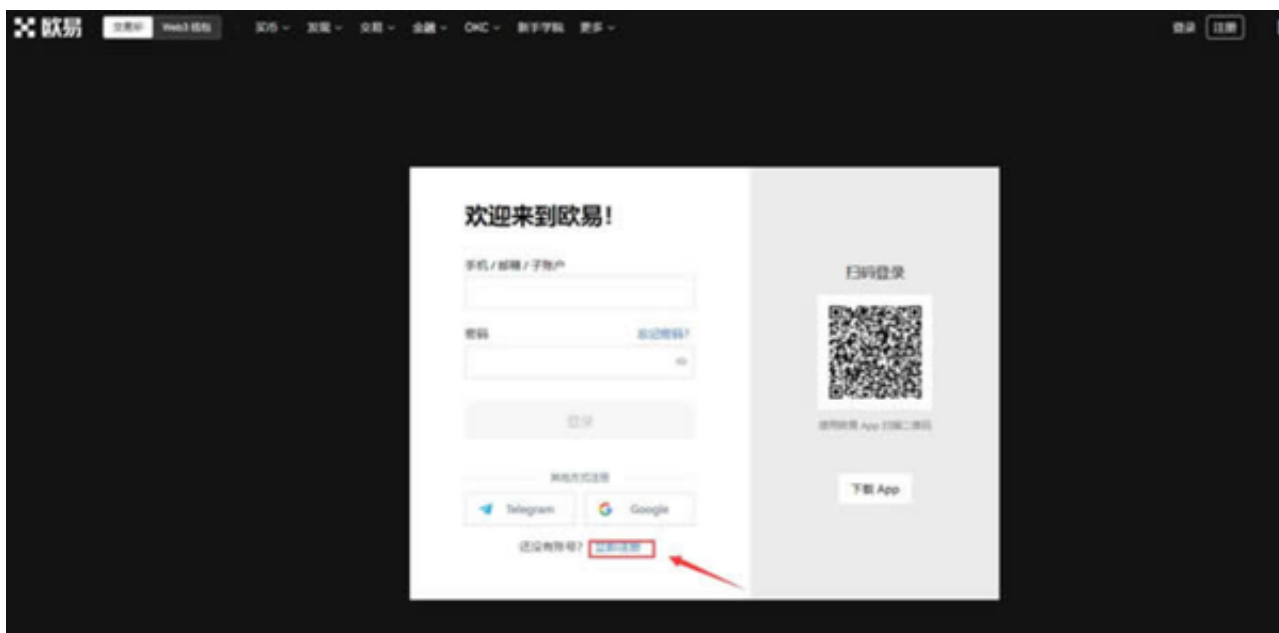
欧易 交易所 Web3 钱包 买币 发现 交易 金融 OKC 新手学院 更多

登录 注册

欢迎来到欧易！

手机 / 邮箱 / 子账户

密码 忘记密码?

登录

其他方式登录

Telegram Google

还没有账号? 立即注册

扫码登录

使用欧易 App 扫描二维码

下载 App